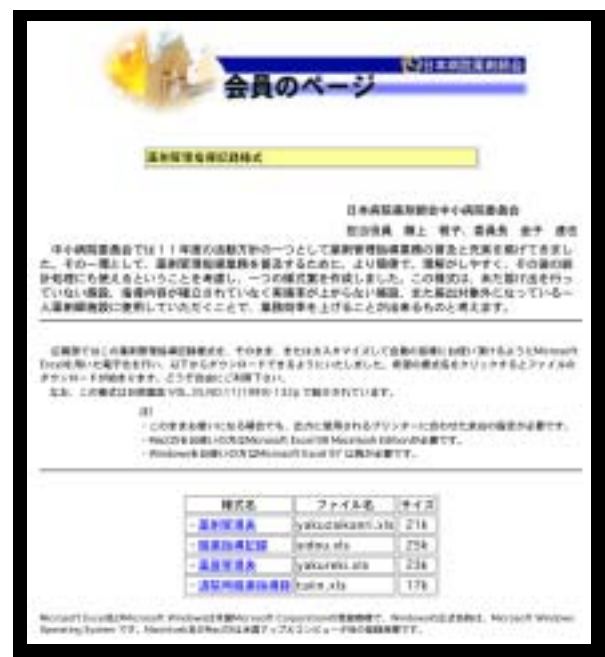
日本病院薬剤師会

会員のページ

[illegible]

日本病院薬剤師会中小病院委員会

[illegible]

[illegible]

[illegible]

| 様式名 | ファイル名 | サイズ |
|---|---|---|
| ・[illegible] | yakuzaikanri.xls | 21k |
| ・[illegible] | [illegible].xls | 25k |
| ・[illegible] | yakureki.xls | 23k |
| ・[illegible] | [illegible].xls | 17k |

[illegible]